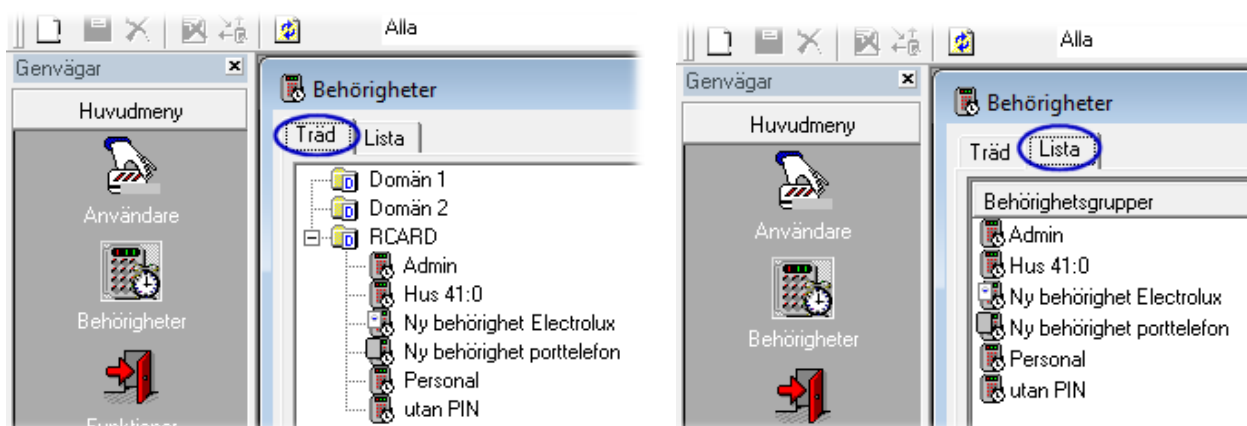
Alla

Genvägar

Huvudmeny

Användare

Behörigheter

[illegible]

Behörigheter

Träd

Lista

Domän 1

Domän 2

RCARD

Admin

Hus 41:0

Ny behörighet Electrolux

Ny behörighet porttelefon

Personal

utan PIN

Alla

Genvägar

Huvudmeny

Användare

Behörigheter

Behörigheter

Träd

Lista

Behörighetsgrupper

Admin

Hus 41:0

Ny behörighet Electrolux

Ny behörighet porttelefon

Personal

utan PIN